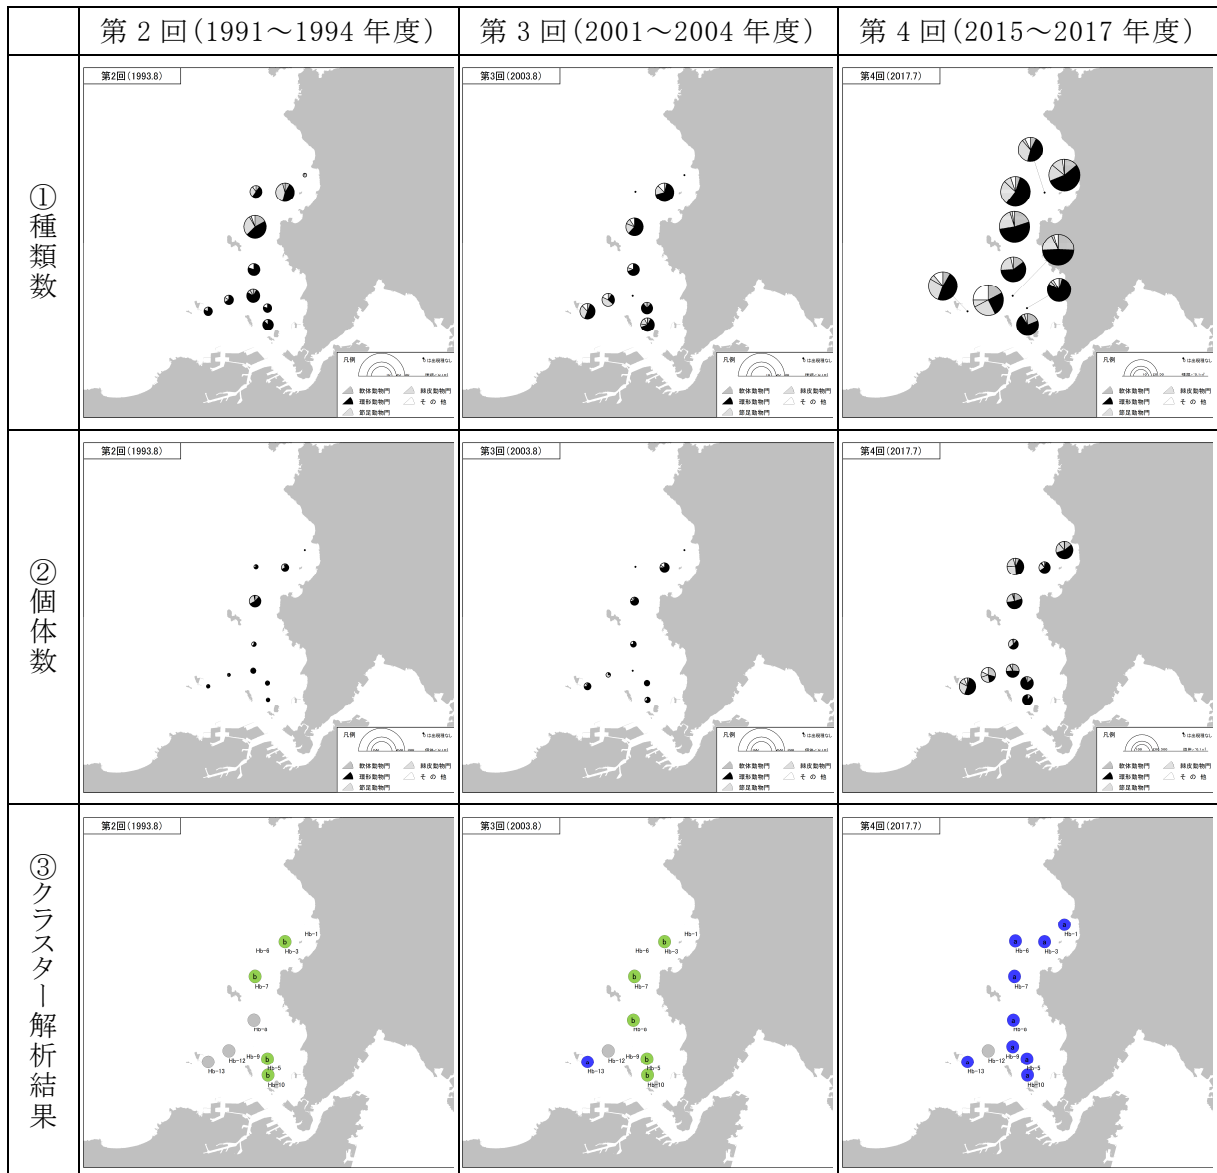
| | 第 2 回(1991〜1994 年度) | 第 3 回(2001〜2004 年度) | 第 4 回(2015〜2017 年度) |
|---|---|---|---|
| ①種類数 | 第2回(1993.8) 凡例 軟体動物門 環形動物門 節足動物門 棘皮動物門 その他 | 第3回(2003.8) 凡例 軟体動物門 環形動物門 節足動物門 棘皮動物門 その他 | 第4回(2017.7) 凡例 軟体動物門 環形動物門 節足動物門 棘皮動物門 その他 |
| ②個体数 | 第2回(1993.8) 凡例 軟体動物門 環形動物門 節足動物門 棘皮動物門 その他 | 第3回(2003.8) 凡例 軟体動物門 環形動物門 節足動物門 棘皮動物門 その他 | 第4回(2017.7) 凡例 軟体動物門 環形動物門 節足動物門 棘皮動物門 その他 |
| ③クラスター解析結果 | 第2回(1993.8) Hb-1 b Hb-6 Hb-3 b Hb-7 Hb-8 Hb-12 Hb-9 Hb-13 b Hb-5 b Hb-10 | 第3回(2003.8) Hb-1 b Hb-6 Hb-3 b Hb-7 b Hb-8 a Hb-13 Hb-12 Hb-9 b Hb-5 b Hb-10 | 第4回(2017.7) a Hb-1 a Hb-6 a Hb-3 a Hb-7 a Hb-8 a Hb-13 Hb-12 a Hb-9 a Hb-5 a Hb-10 |